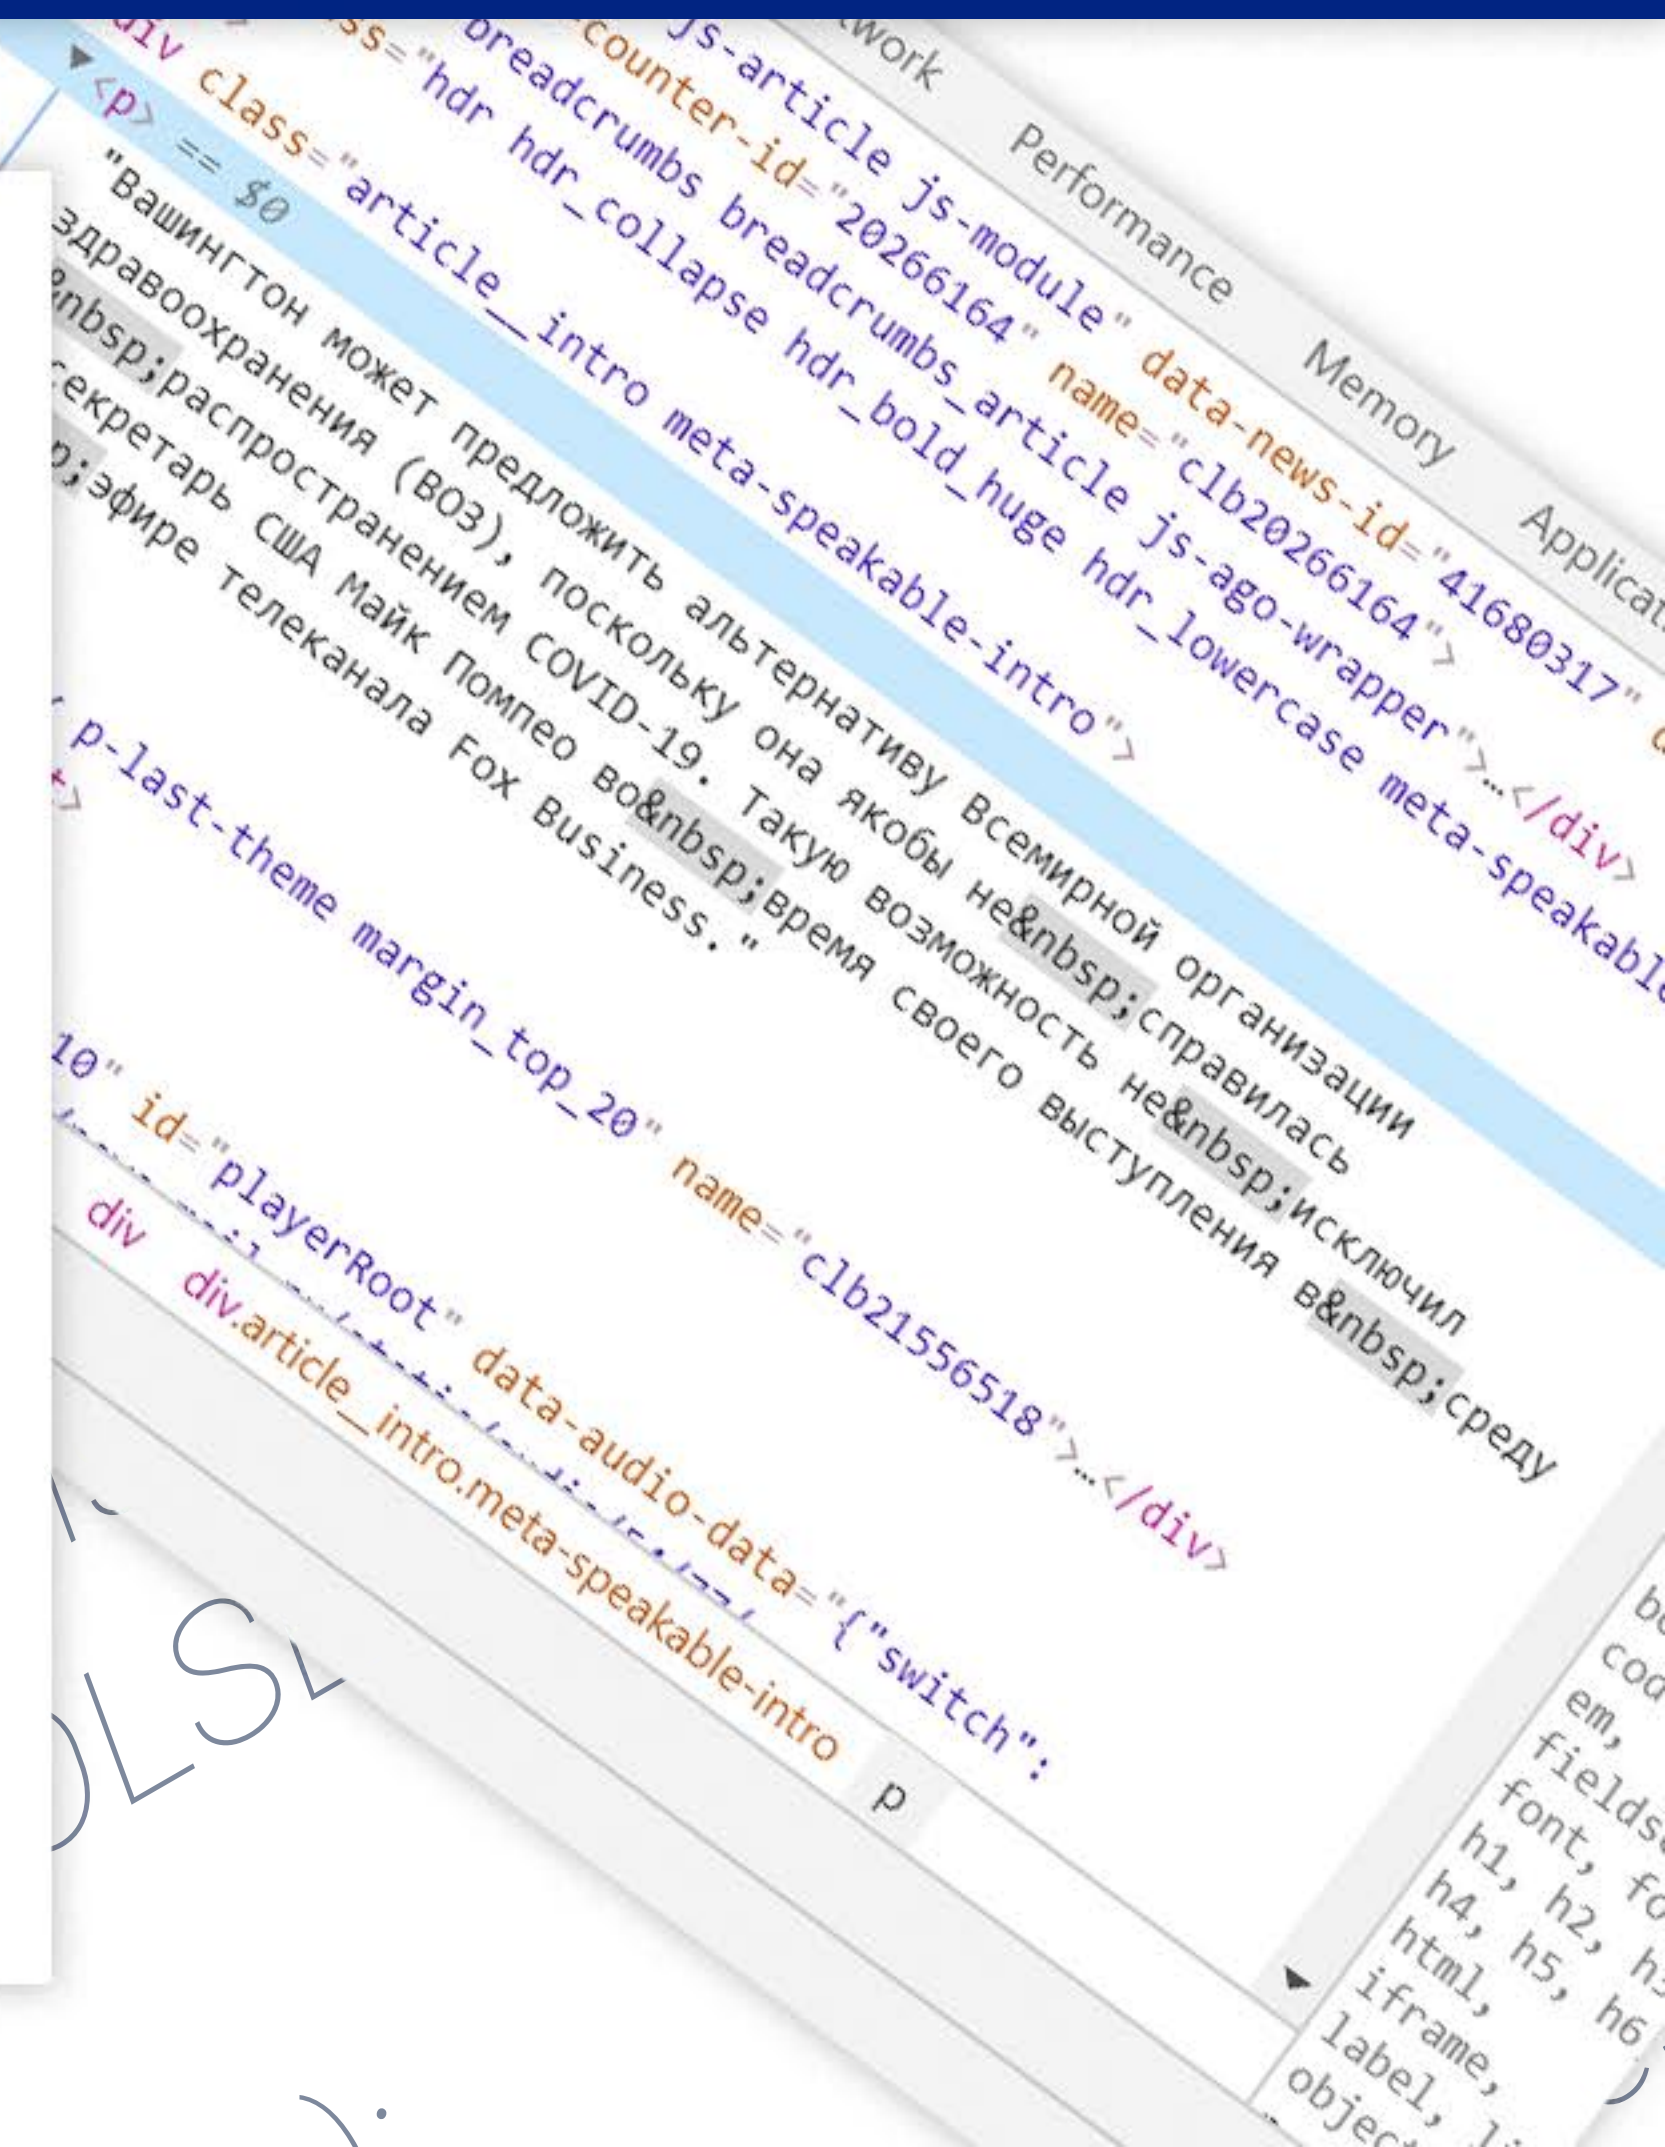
work Performance Memory Applicat

js-article js-module" data-news-id="41680317"
counter-id="20266164" name="clb20266164">
breadcrumbs breadcrumbs_article js-ago-wrapper">…</div>
ss="hdr hdr_collapse hdr_bold_huge hdr_lowercase meta-speakabl
div class="article__intro meta-speakable-intro">
<p> == $0
"Вашингтон может предложить альтернативу Всемирной организации здравоохранения (ВОЗ), поскольку она якобы не&nbsp;справилась &nbsp;распространением COVID-19. Такую возможность не&nbsp;исключил секретарь США Майк Помпео во&nbsp;время своего выступления в&nbsp;среду ;эфире телеканала Fox Business."
p-last-theme margin_top_20" name="clb21556518">…</div>
10" id="playerRoot" data-audio-data="{"switch":
div div.article__intro.meta-speakable-intro p

b
cod
em,
fields
font, fo
h1, h2, h
h4, h5, h6
html,
iframe,
label, l
object